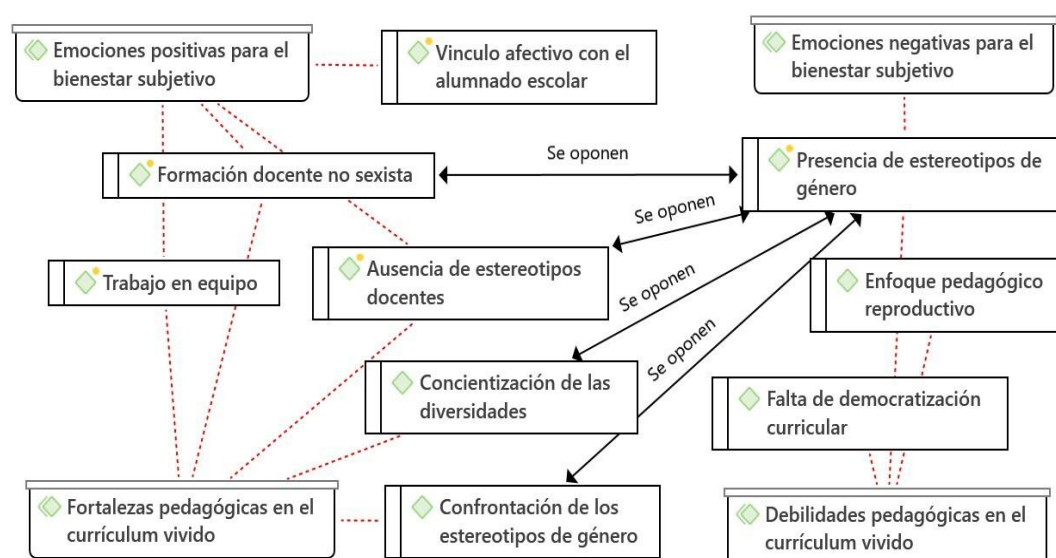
Emociones positivas para el bienestar subjetivo

Vinculo afectivo con el alumnado escolar

Emociones negativas para el bienestar subjetivo

Formación docente no sexista

Se oponen

Presencia de estereotipos de género

Se oponen

Trabajo en equipo

Ausencia de estereotipos docentes

Se oponen

Enfoque pedagógico reproductivo

Se oponen

Concientización de las diversidades

Falta de democratización curricular

Fortalezas pedagógicas en el currículum vivido

Confrontación de los estereotipos de género

Debilidades pedagógicas en el currículum vivido